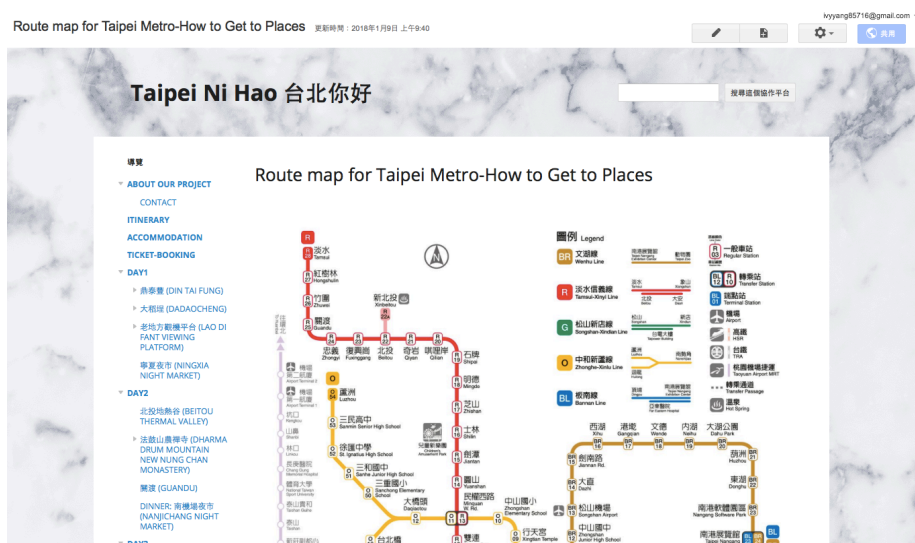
Route map for Taipei Metro-How to Get to Places 更新時間：2018年1月9日 上午9:40

ivyyang85716@gmail.com

共用

Taipei Ni Hao 台北你好

搜尋這個協作平台

導覽

ABOUT OUR PROJECT

CONTACT

ITINERARY

ACCOMMODATION

TICKET-BOOKING

DAY1

鼎泰豐 (DIN TAI FUNG)

大稻埕 (DADAOCHENG)

老坊方觀景平台 (LAO DI FANT VIEWING PLATFORM)

寧夏夜市 (NINGXIA NIGHT MARKET)

DAY2

北投地熱谷 (BEITOU THERMAL VALLEY)

法鼓山農禪寺 (DHARMA DRUM MOUNTAIN NEW NUNG CHAN MONASTERY)

關渡 (GUANDU)

DINNER: 南機場夜市 (NANJICHANG NIGHT MARKET)

Route map for Taipei Metro-How to Get to Places

圖例 Legend

BR 文湖線 Wenhu Line

R 淡水信義線 Tamsui-Xinyi Line

G 松山新店線 Songshan-Xindian Line

O 中和新蘆線 Zhonghe-Xinlu Line

BL 板南線 Bannan Line

一般車站 Regular Station

轉乘站 Transfer Station

端點站 Terminal Station

機場 Airport

高鐵 HSR

台鐵 TRA

桃園機場捷運 Taoyuan Airport MRT

轉乘通道 Transfer Passage

溫泉 Hot Spring

淡水 Tamsui

紅樹林 Hongshulin

竹圍 Zhuwei

關渡 Guandu

新北投 Xinbeitou

忠義 Zhongyi

復興崗 Fuxinggang

北投 Beitou

奇岩 Qiyan

唭哩岸 Qilian

石牌 Shipai

明德 Mingde

芝山 Zhishan

士林 Shilin

劍潭 Jiantan

圓山 Yuanshan

民權西路 Minquan W. Rd.

雙連

蘆洲 Luzhou

三民高中 Sanmin Senior High School

徐匯中學 St. Ignatius High School

三和國中 Sanhe Junior High School

三重國小 Sanchong Elementary School

大橋頭 Daqiaotou

台北橋

中山國小 Zhongshan Elementary School

行天宮 Xingtian Temple

中山國中 Zhongshan Junior High School

松山機場 Songshan Airport

大直 Dazhi

劍南路 Jiannan Rd.

西湖 Xihu

港墘 Gangqian

文德 Wende

內湖 Neihu

大湖公園 Dahu Park

葫洲 Huzhou

東湖 Donghu

南港軟體園區 Nangang Software Park

南港展覽館

兒童新樂園 Children's Amusement Park

DAY3